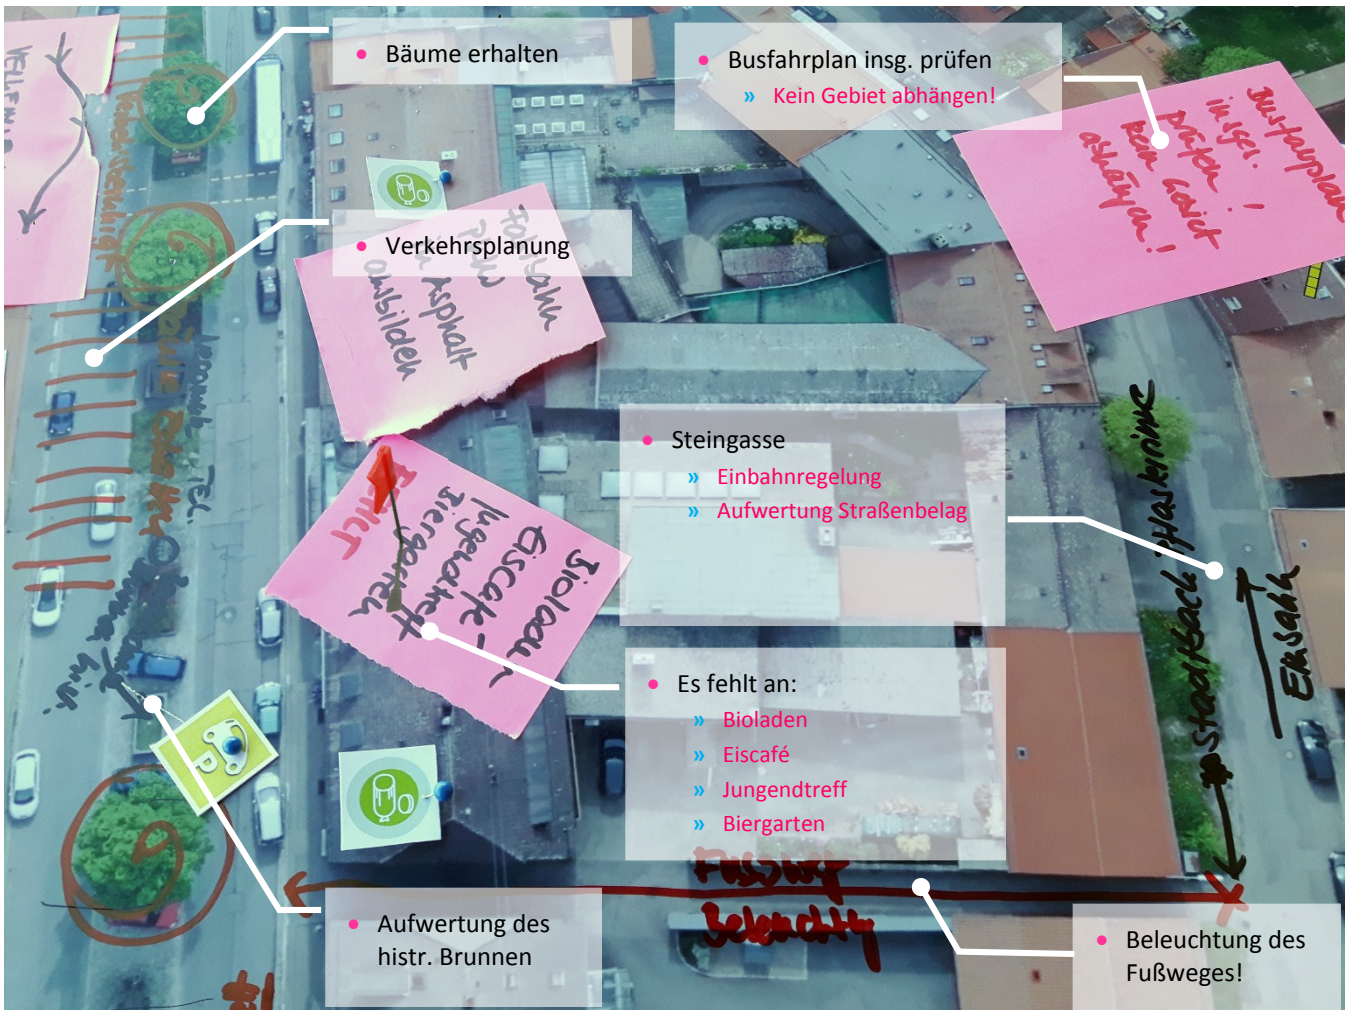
• Bäume erhalten

• Busfahrplan insg. prüfen
» Kein Gebiet abhängen!

Busfahrplan insg. prüfen! Kein Gebiet abhängen!

• Verkehrsplanung

Fahrbahn mit Asphalt ausbilden

Fahrradweg

• Steingasse
» Einbahnregelung
» Aufwertung Straßenbelag

Bioladen Eiscafe Jugendtreff Biergarten

Es fehlt

• Es fehlt an:
» Bioladen
» Eiscafé
» Jungendtreff
» Biergarten

Stadtbach Haslbrunnen

Einbahn

Fußweg Beleuchtung

• Aufwertung des histr. Brunnen

• Beleuchtung des Fußweges!